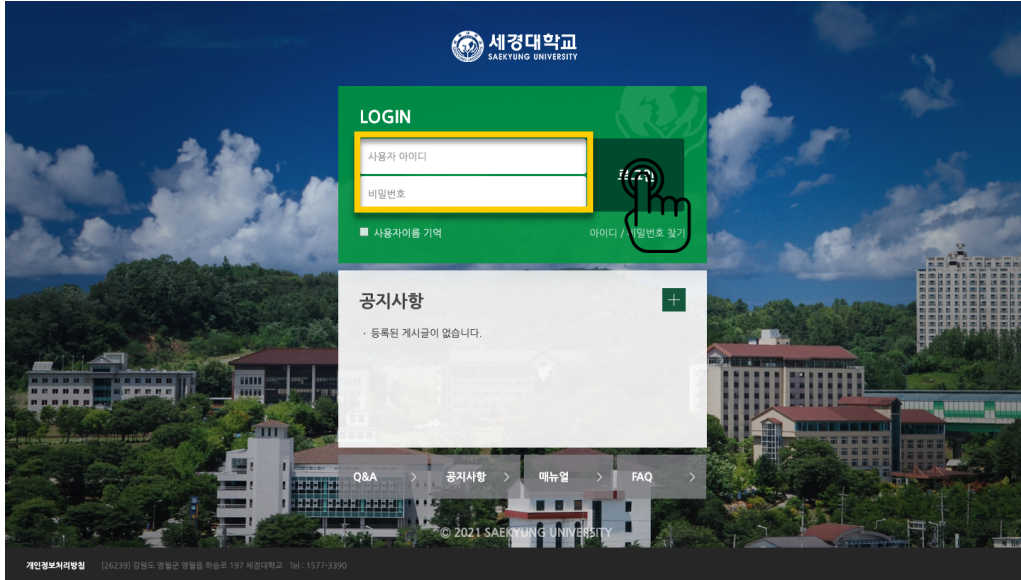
세경대학교
SAEKYUNG UNIVERSITY

LOGIN

사용자 아이디
비밀번호
로그인

사용자이름 기억
아이디 / 비밀번호 찾기

공지사항
+
· 등록된 게시글이 없습니다.

Q&A >
공지사항 >
매뉴얼 >
FAQ >

© 2021 SAEKYUNG UNIVERSITY

개인정보처리방침 [26239] 강원도 영월군 영월읍 하송로 197 세경대학교 Tel : 1577-3390